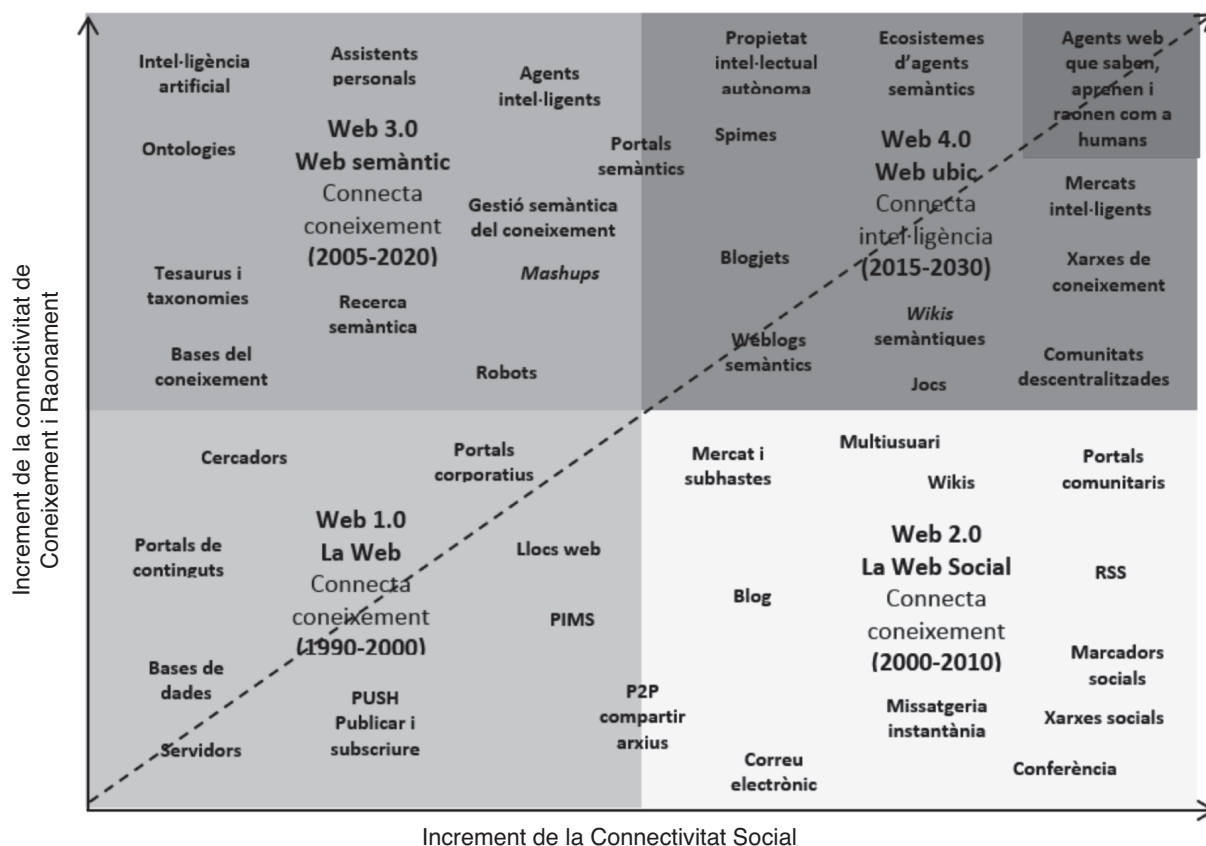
Intel·ligència artificial

Assistents personals

Agents intel·ligents

Ontologies

Web 3.0
Web semàntic
Connecta coneixement
(2005-2020)

Portals semàntics

Gestió semàntica del coneixement

Mashups

Tesaurus i taxonomies

Recerca semàntica

Bases del coneixement

Robots

Propietat intel·lectual autònoma

Ecosistemes d'agents semàntics

Agents web que saben, aprenen i raonen com a humans

Spimes

Web 4.0
Web ubic
Connecta intel·ligència
(2015-2030)

Mercats intel·ligents

Blogjets

Xarxes de coneixement

Wikis semàntiques

Weblogs semàntics

Comunitats descentralitzades

Jocs

Cercadors

Portals corporatius

Web 1.0
La Web
Connecta coneixement
(1990-2000)

Portals de continguts

Llocs web

PIMS

Bases de dades

PUSH
Publicar i subscriure

Servidors

P2P compartir arxius

Mercat i subhastes

Multiusuari

Wikis

Portals comunitaris

Web 2.0
La Web Social
Connecta coneixement
(2000-2010)

RSS

Blog

Marcadors socials

Missatgeria instantània

Xarxes socials

Correu electrònic

Conferència

Increment de la connectivitat de Coneixement i Raonament

Increment de la Connectivitat Social